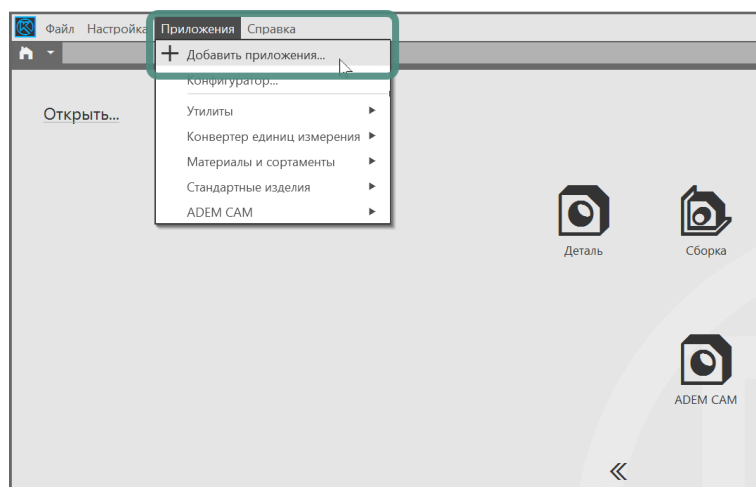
Файл Настройка Приложения Справка

+ Добавить приложения...

Конфигуратор...

Утилиты ►

Конвертер единиц измерения ►

Материалы и сортаменты ►

Стандартные изделия ►

ADEM CAM ►

Открыть...

Деталь

Сборка

ADEM CAM

«